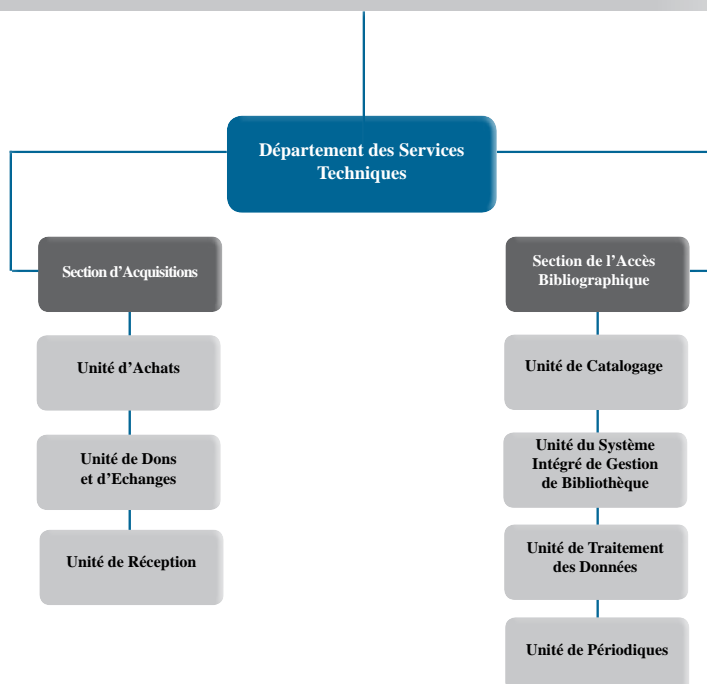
Département des Services Techniques

Section d'Acquisitions

Unité d'Achats

Unité de Dons et d'Echanges

Unité de Réception

Section de l'Accès Bibliographique

Unité de Catalogage

Unité du Système Intégré de Gestion de Bibliothèque

Unité de Traitement des Données

Unité de Périodiques